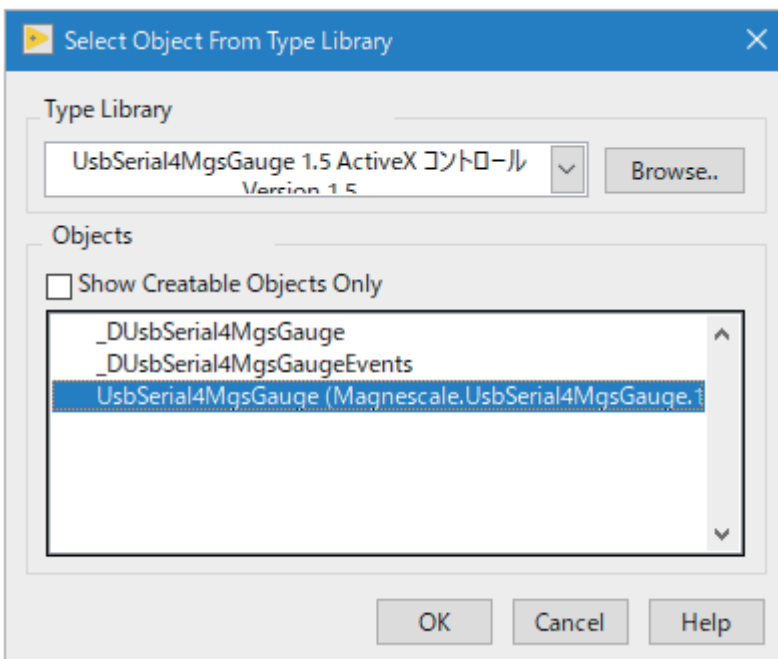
Select Object From Type Library

Type Library

UsbSerial4MgsGauge 1.5 ActiveX コントロール Version 1.5

Browse..

Objects

Show Creatable Objects Only

_DUsbSerial4MgsGauge
_DUsbSerial4MgsGaugeEvents
UsbSerial4MgsGauge (Magnescale.UsbSerial4MgsGauge.1

OK

Cancel

Help